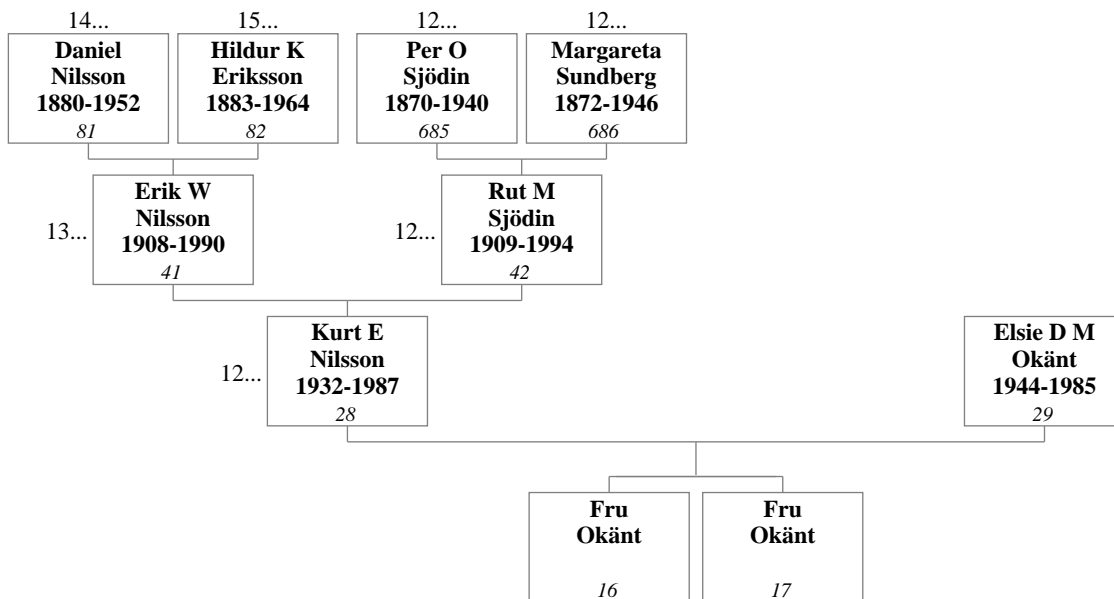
14...
Daniel Nilsson 1880-1952
81

15...
Hildur K Eriksson 1883-1964
82

12...
Per O Sjödin 1870-1940
685

12...
Margareta Sundberg 1872-1946
686

13...
Erik W Nilsson 1908-1990
41

12...
Rut M Sjödin 1909-1994
42

12...
Kurt E Nilsson 1932-1987
28

Elsie D M Okänt 1944-1985
29

Fru Okänt
16

Fru Okänt
17